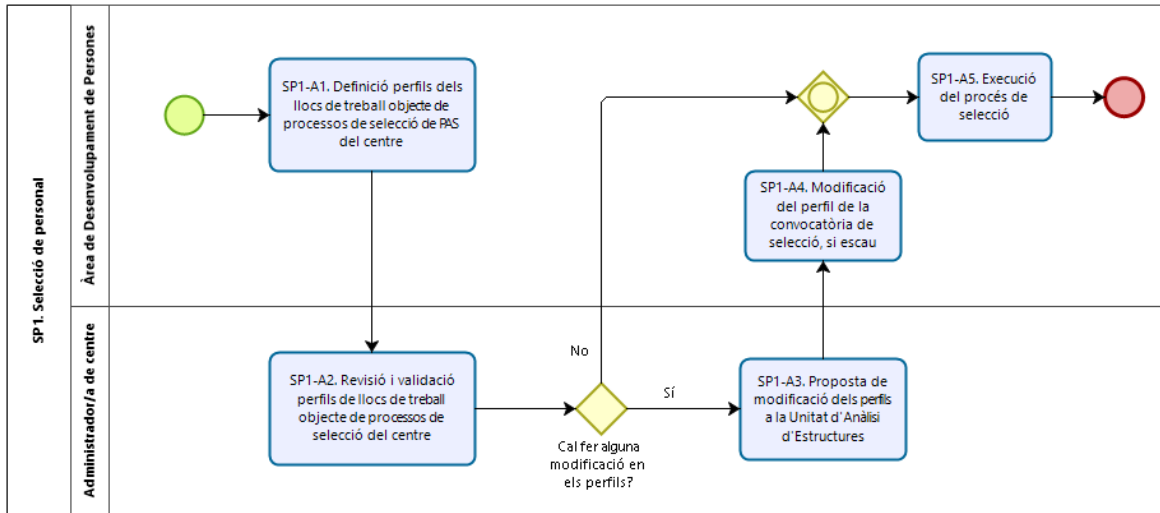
SP1. Selecció de personal

Àrea de Desenvolupament de Persones

SP1-A1. Definició perfils dels llocs de treball objecte de processos de selecció de PAS del centre

SP1-A5. Execució del procés de selecció

SP1-A4. Modificació del perfil de la convocatòria de selecció, si escau

Administrador/a de centre

SP1-A2. Revisió i validació perfils de llocs de treball objecte de processos de selecció del centre

No

Sí

Cal fer alguna modificació en els perfils?

SP1-A3. Proposta de modificació dels perfils a la Unitat d'Anàlisi d'Estructures